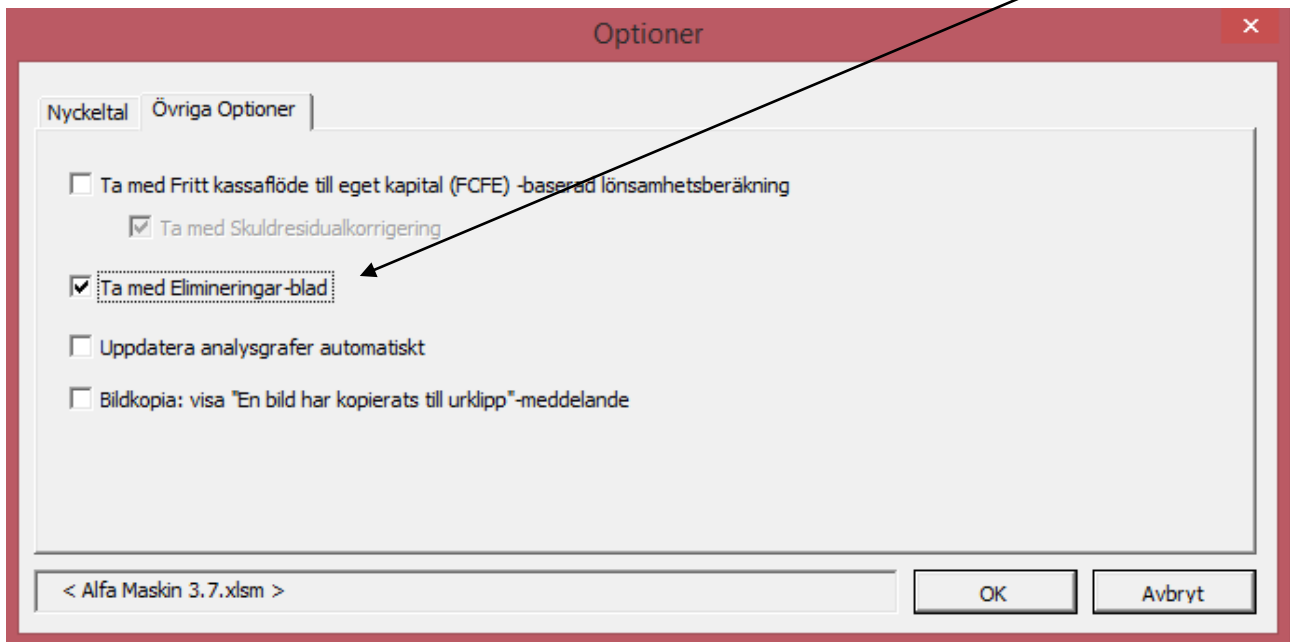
Optioner

×

Nyckeltal

Övriga Optioner

Ta med Fritt kassaflöde till eget kapital (FCFE) -baserad lönsamhetsberäkning

Ta med Skuldresidualkorrigering

Ta med Elimineringar-blad

Uppdatera analysgrafer automatiskt

Bildkopia: visa "En bild har kopierats till urklipp"-meddelande

< Alfa Maskin 3.7.xlsm >

OK

Avbryt